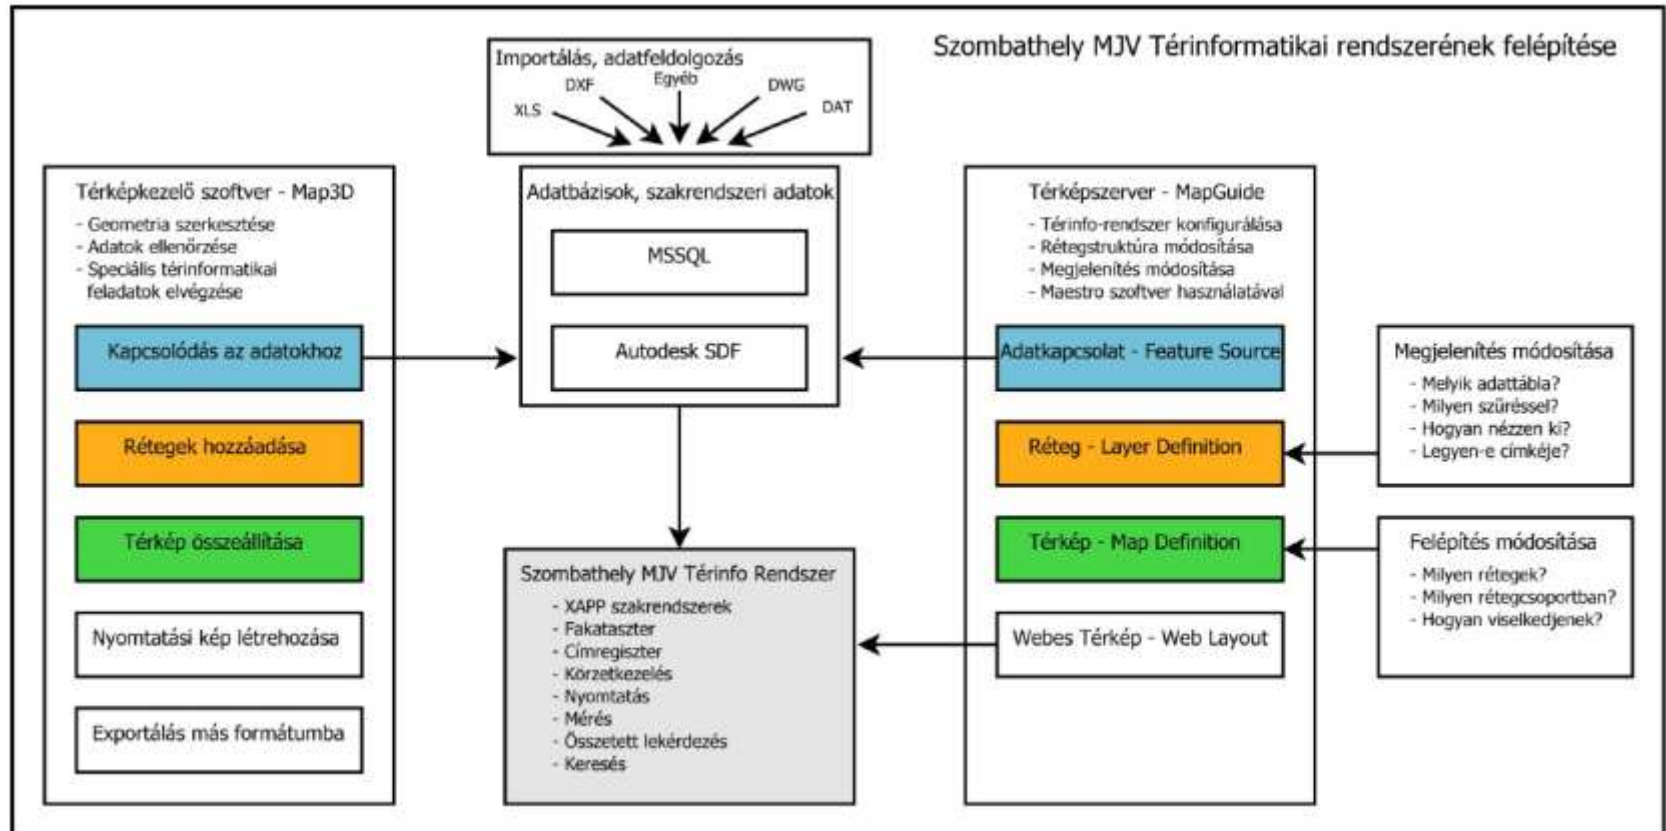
Szombathely MJV Térinformatikai rendszerének felépítése

Importálás, adatfeldolgozás
XLS DXF Egyéb DWG DAT

Térképkezelő szoftver - Map3D
- Geometria szerkesztése
- Adatok ellenőrzése
- Speciális térinformatikai feladatok elvégzése

Kapcsolódás az adatokhoz

Rétegek hozzáadása

Térkép összeállítása

Nyomtatási kép létrehozása

Exportálás más formátumba

Adatbázisok, szakrendszeri adatok

MSSQL

Autodesk SDF

Szombathely MJV Térinfo Rendszer
- XAPP szakrendszerek
- Fakataszter
- Címregiszter
- Körzetkezelés
- Nyomtatás
- Mérés
- Összetett lekérdezés
- Keresés

Térképszerver - MapGuide
- Térinfo-rendszer konfigurálása
- Rétegstruktúra módosítása
- Megjelenítés módosítása
- Maestro szoftver használatával

Adatkapcsolat - Feature Source

Réteg - Layer Definition

Térkép - Map Definition

Webes Térkép - Web Layout

Megjelenítés módosítása
- Melyik adattábla?
- Milyen szűréssel?
- Hogyan nézzen ki?
- Legyen-e címkéje?

Felépítés módosítása
- Milyen rétegek?
- Milyen rétegcsoportban?
- Hogyan viselkedjenek?